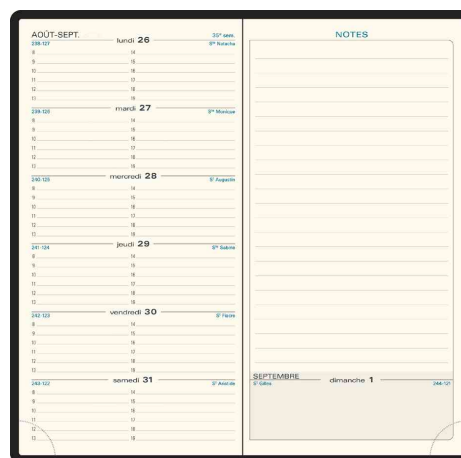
AOÛT-SEPT.

238-127 lundi 26 35e sem. Ste Natacha

8 14
9 15
10 16
11 17
12 18
13 19

239-126 mardi 27 Ste Monique

8 14
9 15
10 16
11 17
12 18
13 19

240-125 mercredi 28 St Augustin

8 14
9 15
10 16
11 17
12 18
13 19

241-124 jeudi 29 Ste Sabine

8 14
9 15
10 16
11 17
12 18
13 19

242-123 vendredi 30 St Fiacre

8 14
9 15
10 16
11 17
12 18
13 19

243-122 samedi 31 St Aristide

8 14
9 15
10 16
11 17
12 18
13 19

NOTES

SEPTEMBRE dimanche 1
St Gilles 244-121